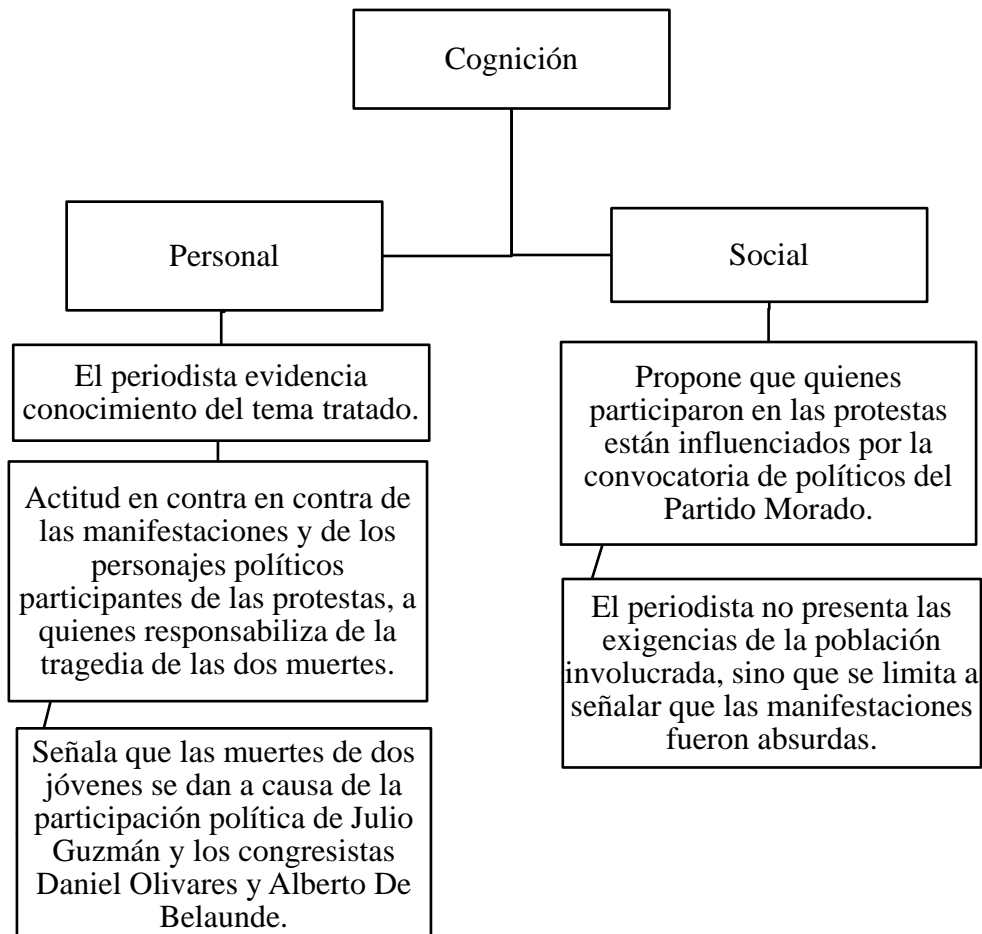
Cognición

Personal

Social

El periodista evidencia conocimiento del tema tratado.

Actitud en contra en contra de las manifestaciones y de los personajes políticos participantes de las protestas, a quienes responsabiliza de la tragedia de las dos muertes.

Señala que las muertes de dos jóvenes se dan a causa de la participación política de Julio Guzmán y los congresistas Daniel Olivares y Alberto De Belaunde.

Propone que quienes participaron en las protestas están influenciados por la convocatoria de políticos del Partido Morado.

El periodista no presenta las exigencias de la población involucrada, sino que se limita a señalar que las manifestaciones fueron absurdas.